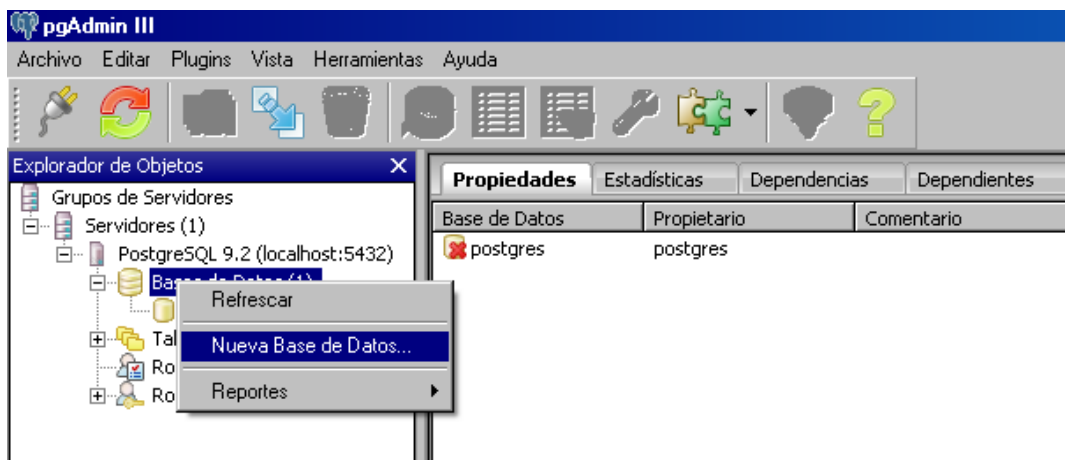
pgAdmin III

Archivo Editar Plugins Vista Herramientas Ayuda

Explorador de Objetos ✕

Grupos de Servidores
Servidores (1)
PostgreSQL 9.2 (localhost:5432)
Base de Datos (1)
Tal
Ro
Ro

Refrescar
Nueva Base de Datos...
Reportes

Propiedades | Estadísticas | Dependencias | Dependientes

| Base de Datos | Propietario | Comentario |
|---|---|---|
| postgres | postgres | |